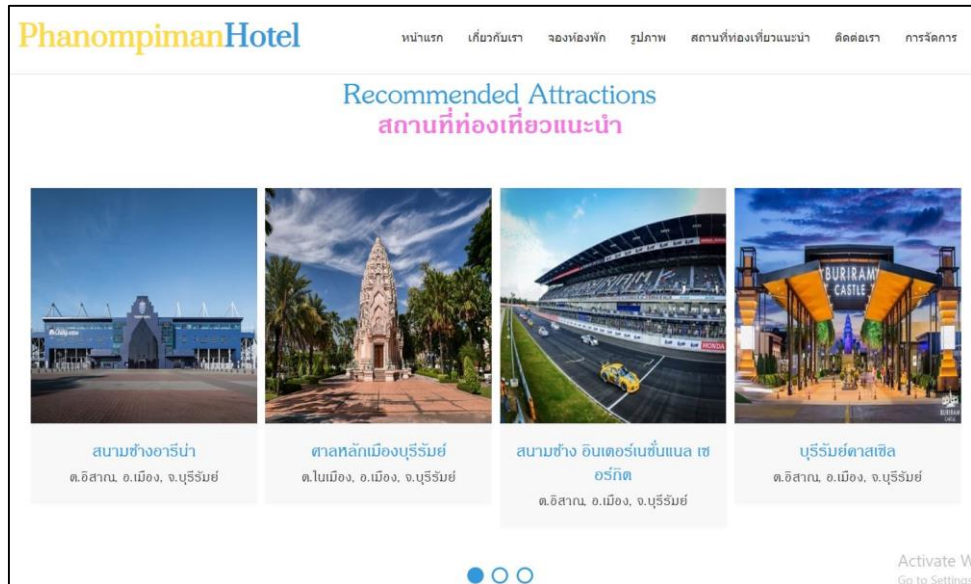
PhanompimanHotel

หน้าแรก เกี่ยวกับเรา จองห้องพัก รูปภาพ สถานที่ท่องเที่ยวแนะนำ ติดต่อเรา การจัดการ

Recommended Attractions
สถานที่ท่องเที่ยวแนะนำ

BURIRAM CASTLE

สนามช้างอารีน่า
ต.อิสาณ, อ.เมือง, จ.บุรีรัมย์

ศาลหลักเมืองบุรีรัมย์
ต.ในเมือง, อ.เมือง, จ.บุรีรัมย์

สนามช้าง อินเตอร์เนชั่นแนล เซอร์กิต
ต.อิสาณ, อ.เมือง, จ.บุรีรัมย์

บุรีรัมย์คาสเซิล
ต.อิสาณ, อ.เมือง, จ.บุรีรัมย์

Activate W
Go to Settings